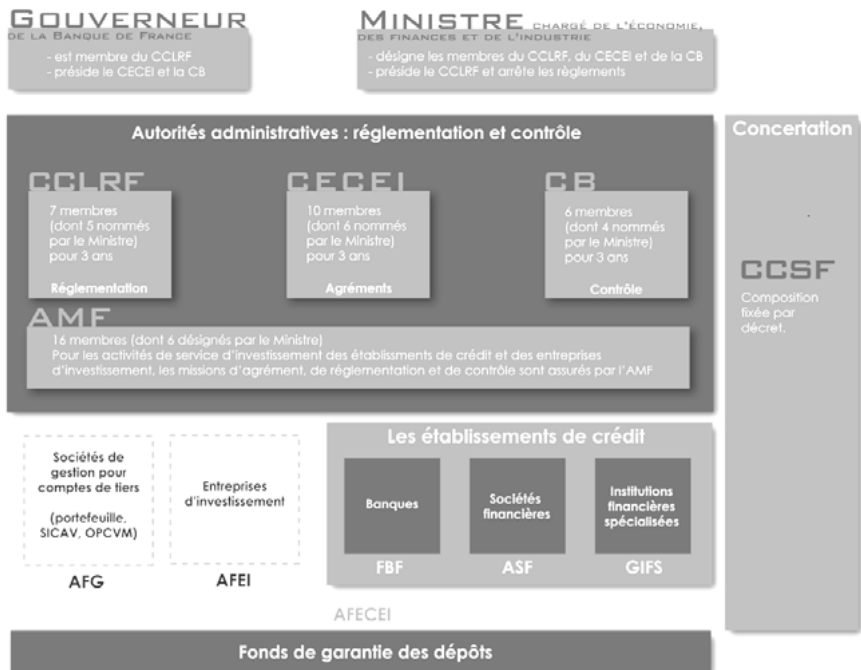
GOUVERNEUR
DE LA BANQUE DE FRANCE
- est membre du CCLRF
- préside le CECEI et la CB

MINISTRE CHARGÉ DE L'ÉCONOMIE, DES FINANCES ET DE L'INDUSTRIE
- désigne les membres du CCLRF, du CECEI et de la CB
- préside le CCLRF et arrête les règlements

Autorités administratives : réglementation et contrôle

CCLRF
7 membres (dont 5 nommés par le Ministre) pour 3 ans
Réglementation

CECEI
10 membres (dont 6 nommés par le Ministre) pour 3 ans
Agréments

CB
6 membres (dont 4 nommés par le Ministre) pour 3 ans
Contrôle

AMF
16 membres (dont 6 désignés par le Ministre)
Pour les activités de service d'investissement des établissements de crédit et des entreprises d'investissement, les missions d'agrément, de réglementation et de contrôle sont assurés par l'AMF

Concertation

CCSF
Composition fixée par décret.

Sociétés de gestion pour comptes de tiers

(portefeuille, SICAV, OPCVM)

AFG

Entreprises d'investissement

AFEI

Les établissements de crédit

Banques
FBF

Sociétés financières
ASF

Institutions financières spécialisées
GIFS

AFECEI

Fonds de garantie des dépôts